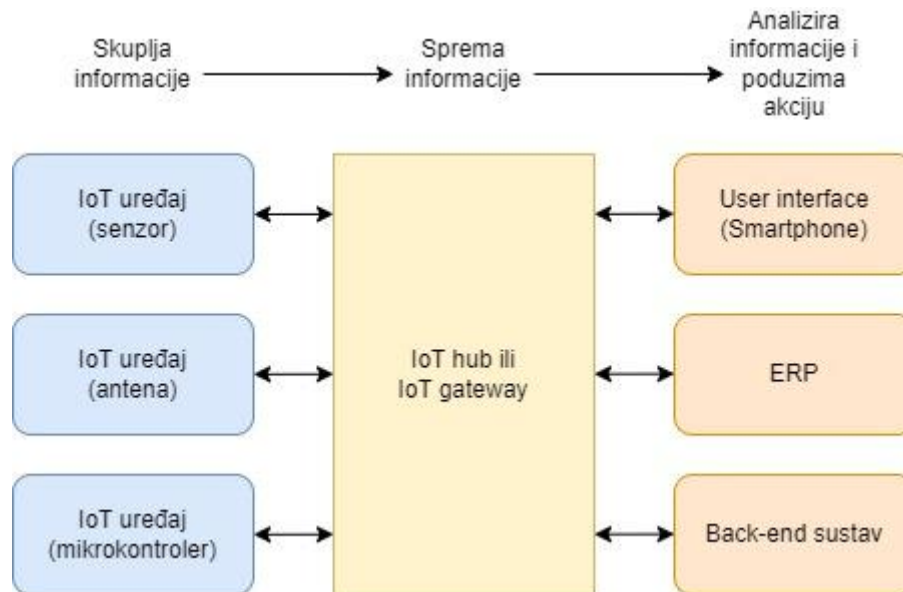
Skuplja informacije

Sprema informacije

Analizira informacije i poduzima akciju

IoT uređaj (senzor)

IoT uređaj (antena)

IoT uređaj (mikrokontroler)

IoT hub ili IoT gateway

User interface (Smartphone)

ERP

Back-end sustav